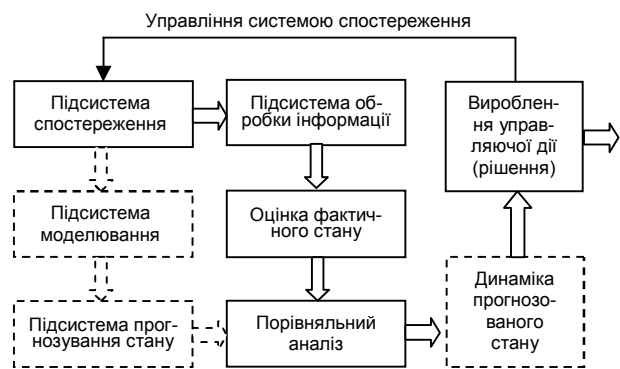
Управління системою спостереження

Підсистема спостереження

Підсистема обробки інформації

Вироблення управляючої дії (рішення)

Підсистема моделювання

Оцінка фактичного стану

Підсистема прогнозування стану

Порівняльний аналіз

Динаміка прогнозованого стану